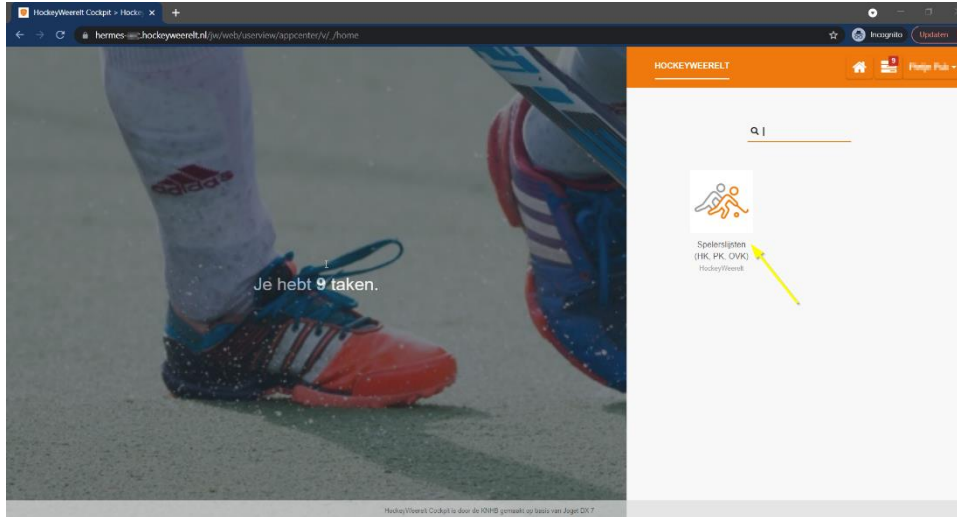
HockeyWeerelt Cockpit > Hocke ×
+
hermes-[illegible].hockeyweerelt.nl/jw/web/userview/appcenter/v/_/home
Incognito
Updaten

HOCKEYWEERELT
9
Pietje Puk

Je hebt **9** taken.

Spelerslijsten (HK, PK, OVK)
HockeyWeerelt

HockeyWeerelt Cockpit is door de KNHB gemaakt op basis van Joget DX 7